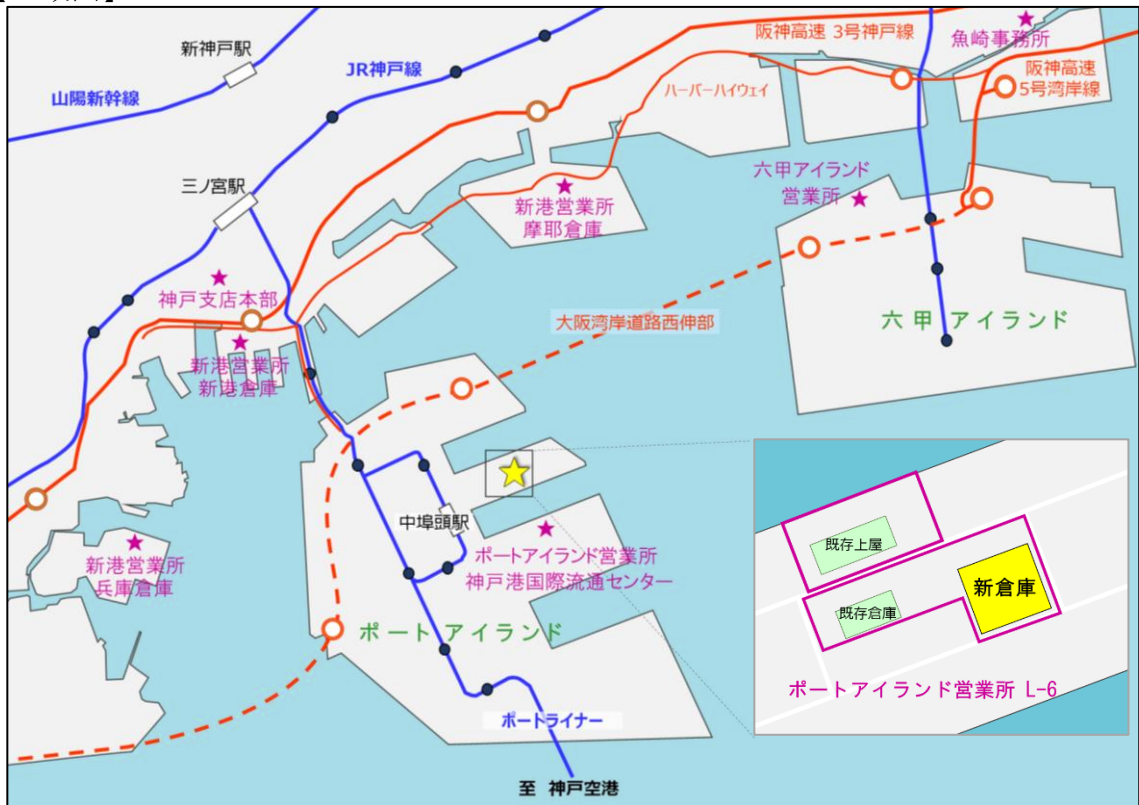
新神戸駅
JR神戸線
山陽新幹線
阪神高速 3号神戸線
魚崎事務所
阪神高速 5号湾岸線
ハーバーハイウェイ
三ノ宮駅
新港営業所 摩耶倉庫
六甲アイランド 営業所
神戸支店本部
大阪湾岸道路西伸部
六甲 アイランド
新港営業所 新港倉庫
中埠頭駅
ポートアイランド営業所 神戸港国際流通センター
新港営業所 兵庫倉庫
ポート アイランド
ポートライナー
至 神戸空港
既存上屋
既存倉庫
新倉庫
ポートアイランド営業所 L-6